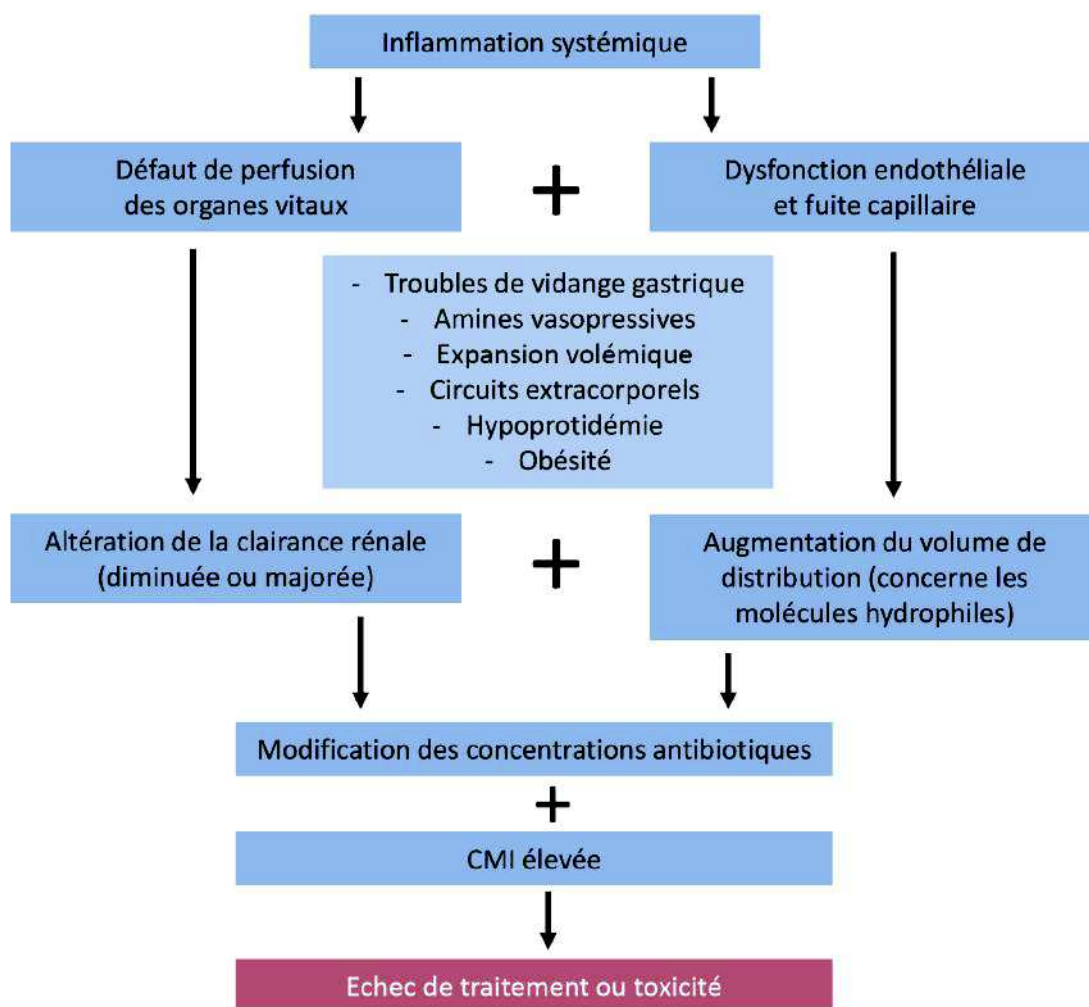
Inflammation systémique

Défaut de perfusion des organes vitaux

+

Dysfonction endothéliale et fuite capillaire

- Troubles de vidange gastrique
- Amines vasopressives
- Expansion volémique
- Circuits extracorporels
- Hypoprotidémie
- Obésité

Altération de la clairance rénale (diminuée ou majorée)

+

Augmentation du volume de distribution (concerne les molécules hydrophiles)

Modification des concentrations antibiotiques

+

CMI élevée

Echec de traitement ou toxicité